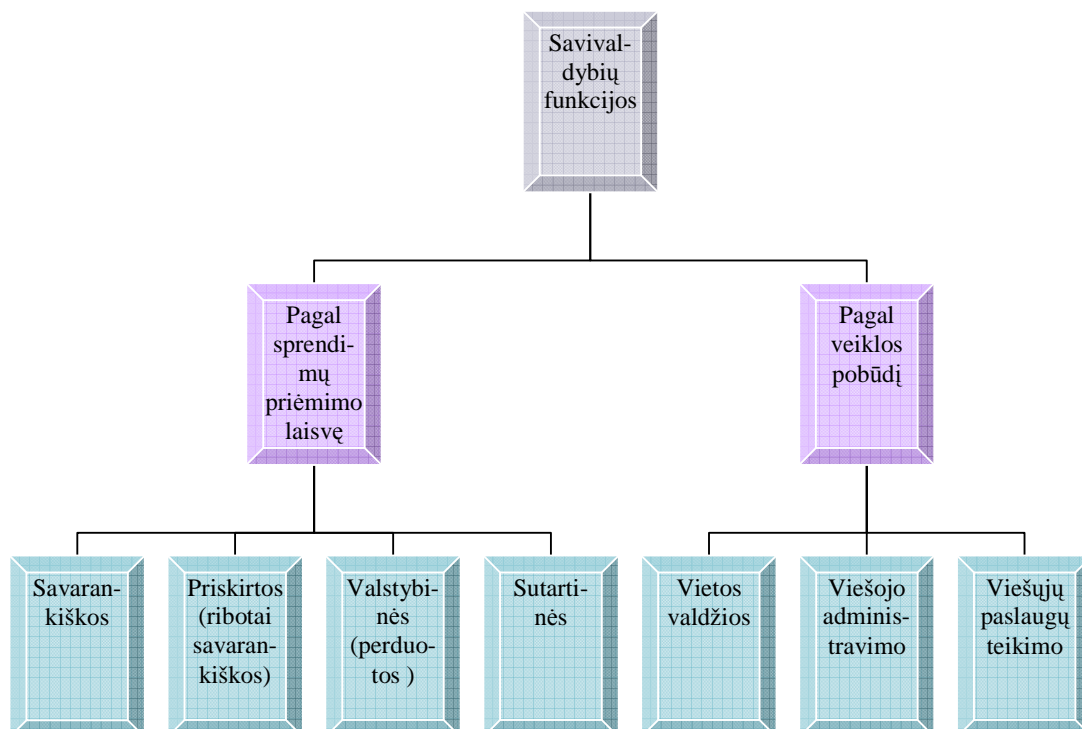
Savivaldybių funkcijos

Pagal sprendimų priėmimo laisvę

Pagal veiklos pobūdį

Savarankiškos

Priskirtos (ribotai savarankiškos)

Valstybinės (perduotos )

Sutartinės

Vietos valdžios

Viešojo administravimo

Viešųjų paslaugų teikimo